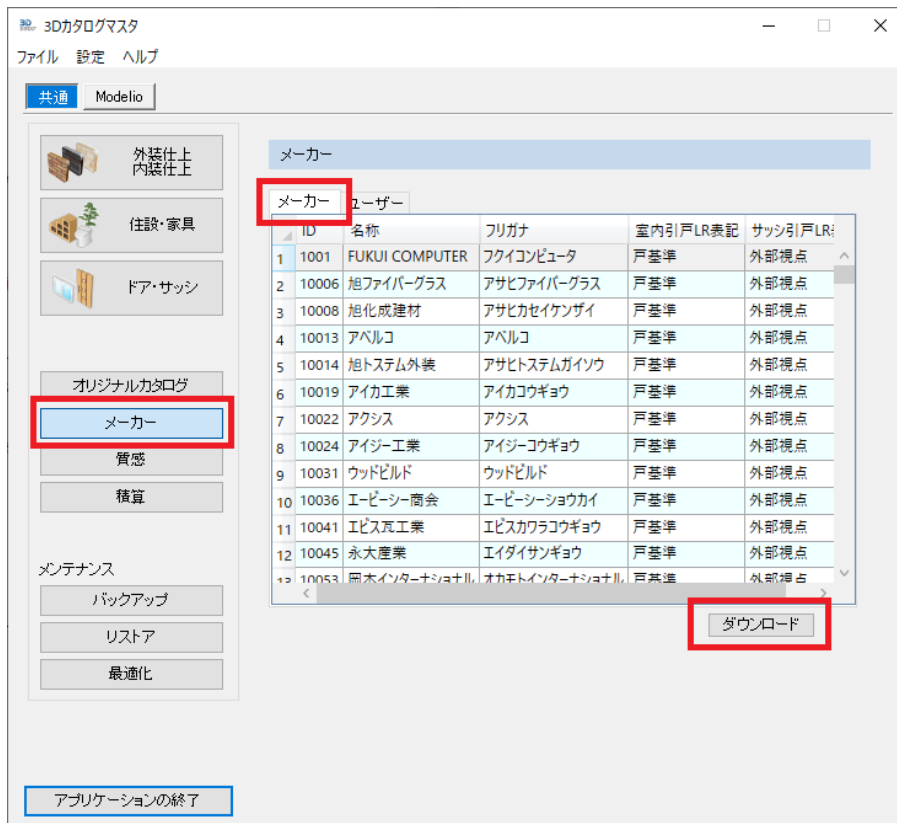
3Dカタログマスタ
ファイル 設定 ヘルプ

共通 Modelio

外装仕上
内装仕上

住設・家具

ドア・サッシ

オリジナルカタログ
メーカー
質感
積算

メンテナンス
バックアップ
リストア
最適化

アプリケーションの終了

メーカー

メーカー ユーザー

| | ID | 名称 | フリガナ | 室内引戸LR表記 | サッシ引戸LR表 |
|---|---|---|---|---|---|
| 1 | 1001 | FUKUI COMPUTER | フクイコンピュータ | 戸基準 | 外部視点 |
| 2 | 10006 | 旭ファイバーグラス | アサヒファイバーグラス | 戸基準 | 外部視点 |
| 3 | 10008 | 旭化成建材 | アサヒカセイケンザイ | 戸基準 | 外部視点 |
| 4 | 10013 | アベルコ | アベルコ | 戸基準 | 外部視点 |
| 5 | 10014 | 旭トステム外装 | アサヒトステムガイソウ | 戸基準 | 外部視点 |
| 6 | 10019 | アイカ工業 | アイカコウギョウ | 戸基準 | 外部視点 |
| 7 | 10022 | アクシス | アクシス | 戸基準 | 外部視点 |
| 8 | 10024 | アイジー工業 | アイジーコウギョウ | 戸基準 | 外部視点 |
| 9 | 10031 | ウッドビルド | ウッドビルド | 戸基準 | 外部視点 |
| 10 | 10036 | エービーシー商会 | エービーシーショウカイ | 戸基準 | 外部視点 |
| 11 | 10041 | エビス瓦工業 | エビスカワラコウギョウ | 戸基準 | 外部視点 |
| 12 | 10045 | 永大産業 | エイダイサンギョウ | 戸基準 | 外部視点 |
| 13 | 10053 | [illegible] | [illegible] | 戸基準 | 外部視点 |

ダウンロード